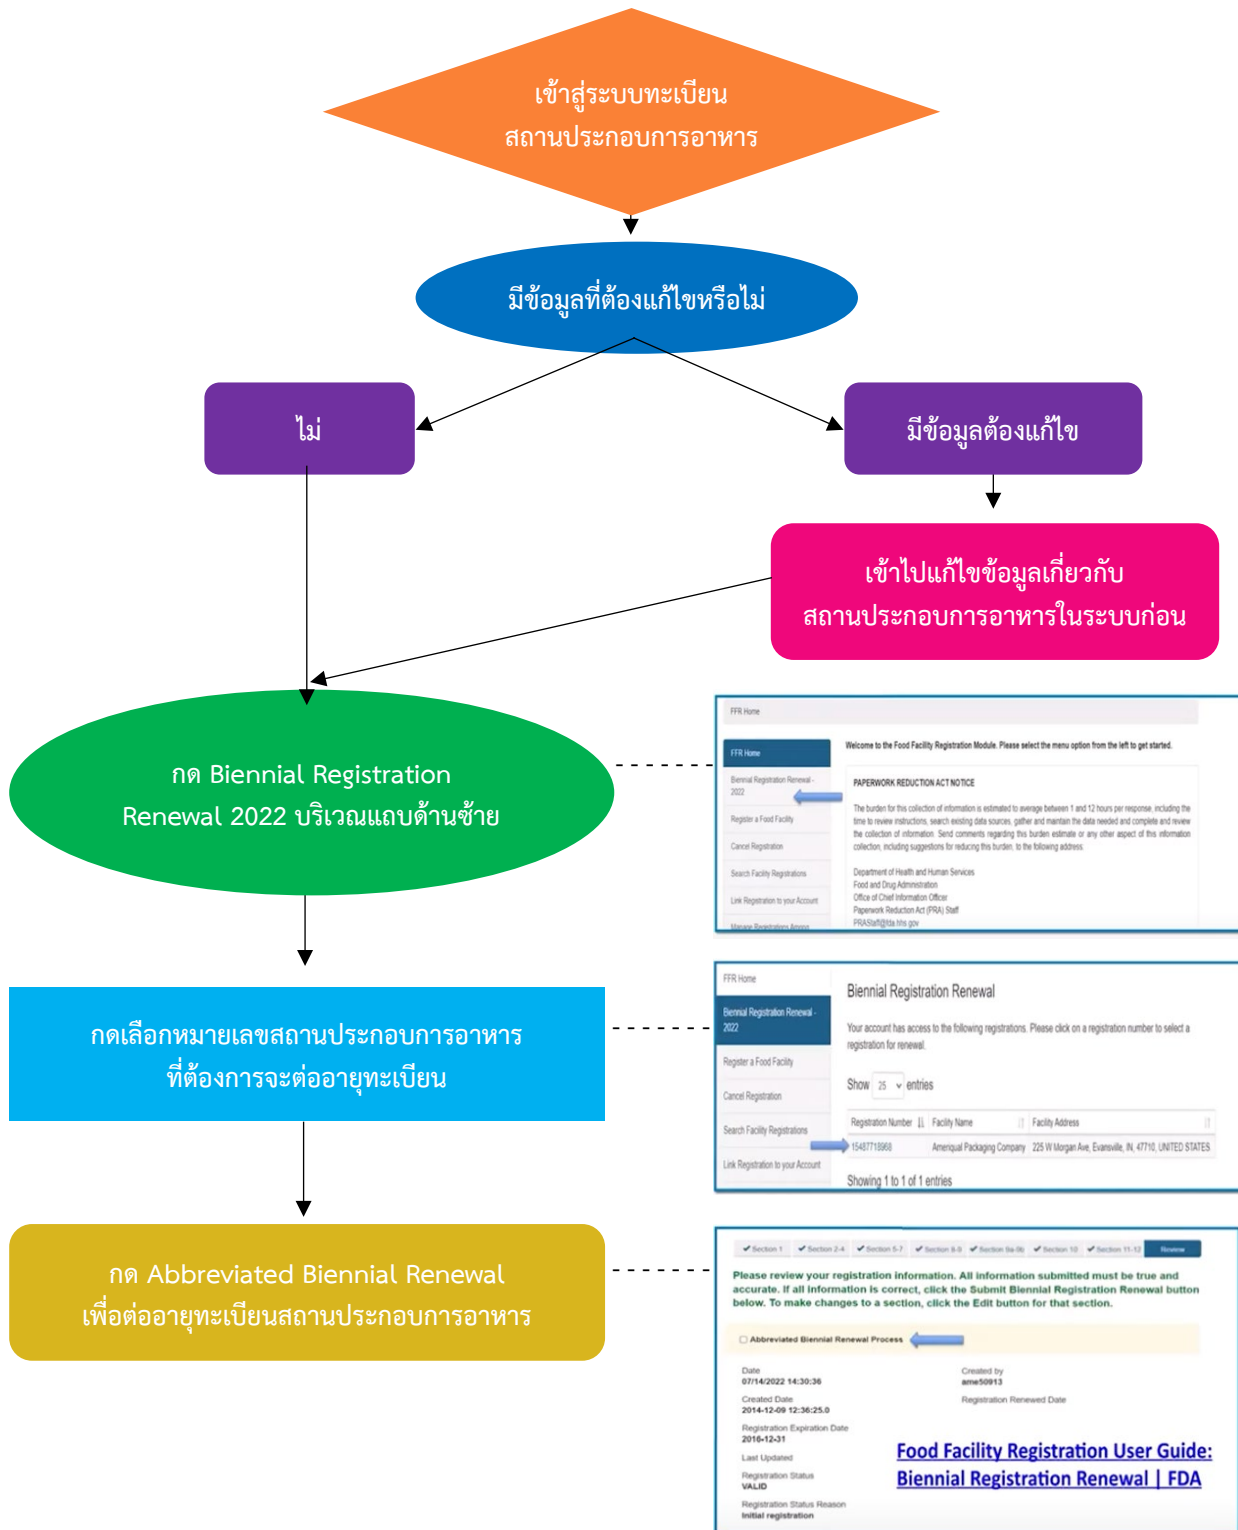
เข้าสู่ระบบทะเบียน
สถานประกอบการอาหาร

มีข้อมูลที่ต้องแก้ไขหรือไม่

ไม่

มีข้อมูลต้องแก้ไข

เข้าไปแก้ไขข้อมูลเกี่ยวกับ
สถานประกอบการอาหารในระบบก่อน

กด Biennial Registration Renewal 2022 บริเวณแถบด้านซ้าย

FFR Home

FFR Home
Biennial Registration Renewal - 2022
Register a Food Facility
Cancel Registration
Search Facility Registrations
Link Registration to your Account
Manage Registrations Among

Welcome to the Food Facility Registration Module. Please select the menu option from the left to get started.

PAPERWORK REDUCTION ACT NOTICE

The burden for this collection of information is estimated to average between 1 and 12 hours per response, including the time to review instructions, search existing data sources, gather and maintain the data needed and complete and review the collection of information. Send comments regarding this burden estimate or any other aspect of this information collection, including suggestions for reducing this burden, to the following address.

Department of Health and Human Services
Food and Drug Administration
Office of Chief Information Officer
Paperwork Reduction Act (PRA) Staff
PRAStaff@fda.hhs.gov

กดเลือกหมายเลขสถานประกอบการอาหาร
ที่ต้องการจะต่ออายุทะเบียน

FFR Home
Biennial Registration Renewal - 2022
Register a Food Facility
Cancel Registration
Search Facility Registrations
Link Registration to your Account

Biennial Registration Renewal

Your account has access to the following registrations. Please click on a registration number to select a registration for renewal.

Show 25 entries

| Registration Number | Facility Name | Facility Address |
|---|---|---|
| 15487718968 | Ameriqual Packaging Company | 225 W Morgan Ave, Evansville, IN, 47710, UNITED STATES |

Showing 1 to 1 of 1 entries

กด Abbreviated Biennial Renewal
เพื่อต่ออายุทะเบียนสถานประกอบการอาหาร

Section 1 Section 2-4 Section 5-7 Section 8-8 Section 9a-9b Section 10 Section 11-12 Review

Please review your registration information. All information submitted must be true and accurate. If all information is correct, click the Submit Biennial Registration Renewal button below. To make changes to a section, click the Edit button for that section.

Abbreviated Biennial Renewal Process

Date
07/14/2022 14:30:36
Created Date
2014-12-09 12:36:25.0
Registration Expiration Date
2016-12-31
Last Updated
Registration Status
VALID
Registration Status Reason
Initial registration

Created by
ame50913
Registration Renewed Date

Food Facility Registration User Guide: Biennial Registration Renewal | FDA